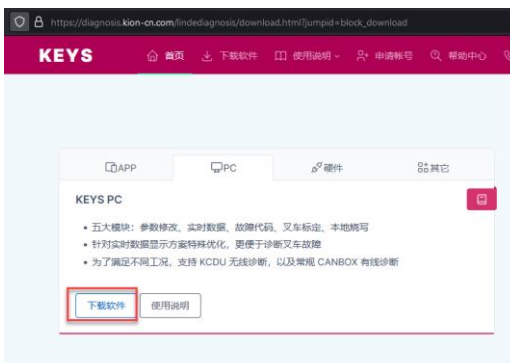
https://diagnosis.kion-cn.com/lindediagnosis/download.html?jumpid=block_download

KEYS 首页 下载软件 使用说明 申请帐号 帮助中心

APP PC 硬件 其它

KEYS PC

• 五大模块：参数修改、实时数据、故障代码、叉车标定、本地烧写
• 针对实时数据显示方案特殊优化，更便于诊断叉车故障
• 为了满足不同工况，支持 KCDU 无线诊断，以及常规 CANBOX 有线诊断

下载软件 使用说明